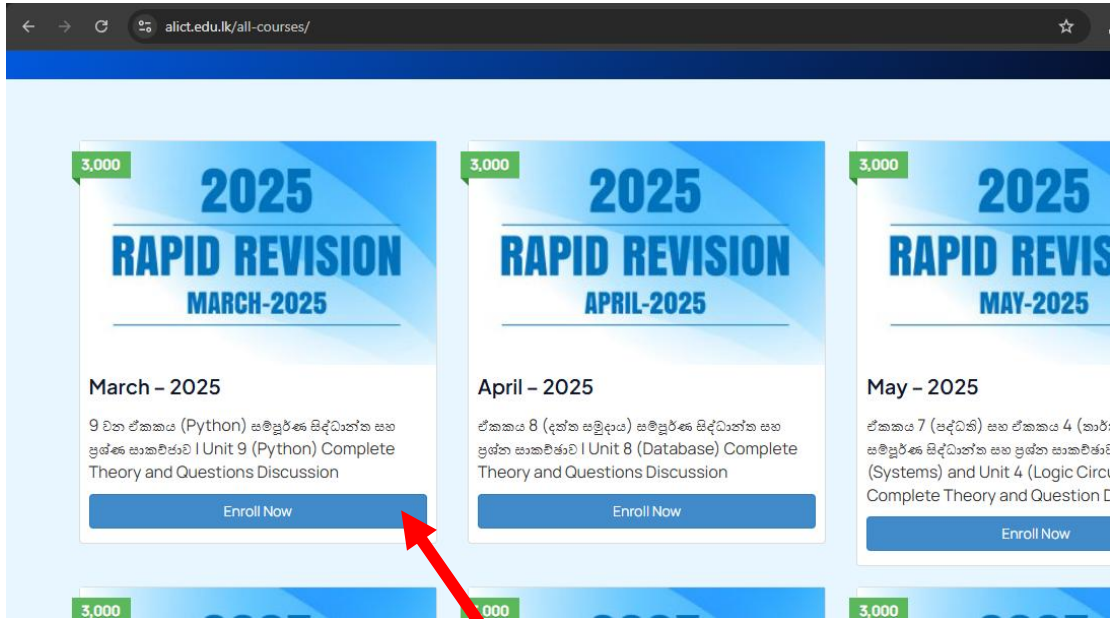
alict.edu.lk/all-courses/

3,000

2025

RAPID REVISION

MARCH-2025

March – 2025

9 වන ඒකකය (Python) සම්පූර්ණ සිද්ධාන්ත සහ ප්‍රශ්න සාකච්ඡාව I Unit 9 (Python) Complete Theory and Questions Discussion

Enroll Now

3,000

2025

RAPID REVISION

APRIL-2025

April – 2025

ඒකකය 8 (දත්ත සමුදාය) සම්පූර්ණ සිද්ධාන්ත සහ ප්‍රශ්න සාකච්ඡාව I Unit 8 (Database) Complete Theory and Questions Discussion

Enroll Now

3,000

2025

RAPID REVIS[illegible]

MAY-2025

May – 2025

ඒකකය 7 (පද්ධති) සහ ඒකකය 4 ([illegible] සම්පූර්ණ සිද්ධාන්ත සහ ප්‍රශ්න සාකච්ඡා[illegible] (Systems) and Unit 4 (Logic Circu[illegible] Complete Theory and Question D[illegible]

Enroll Now

3,000

3,000

3,000